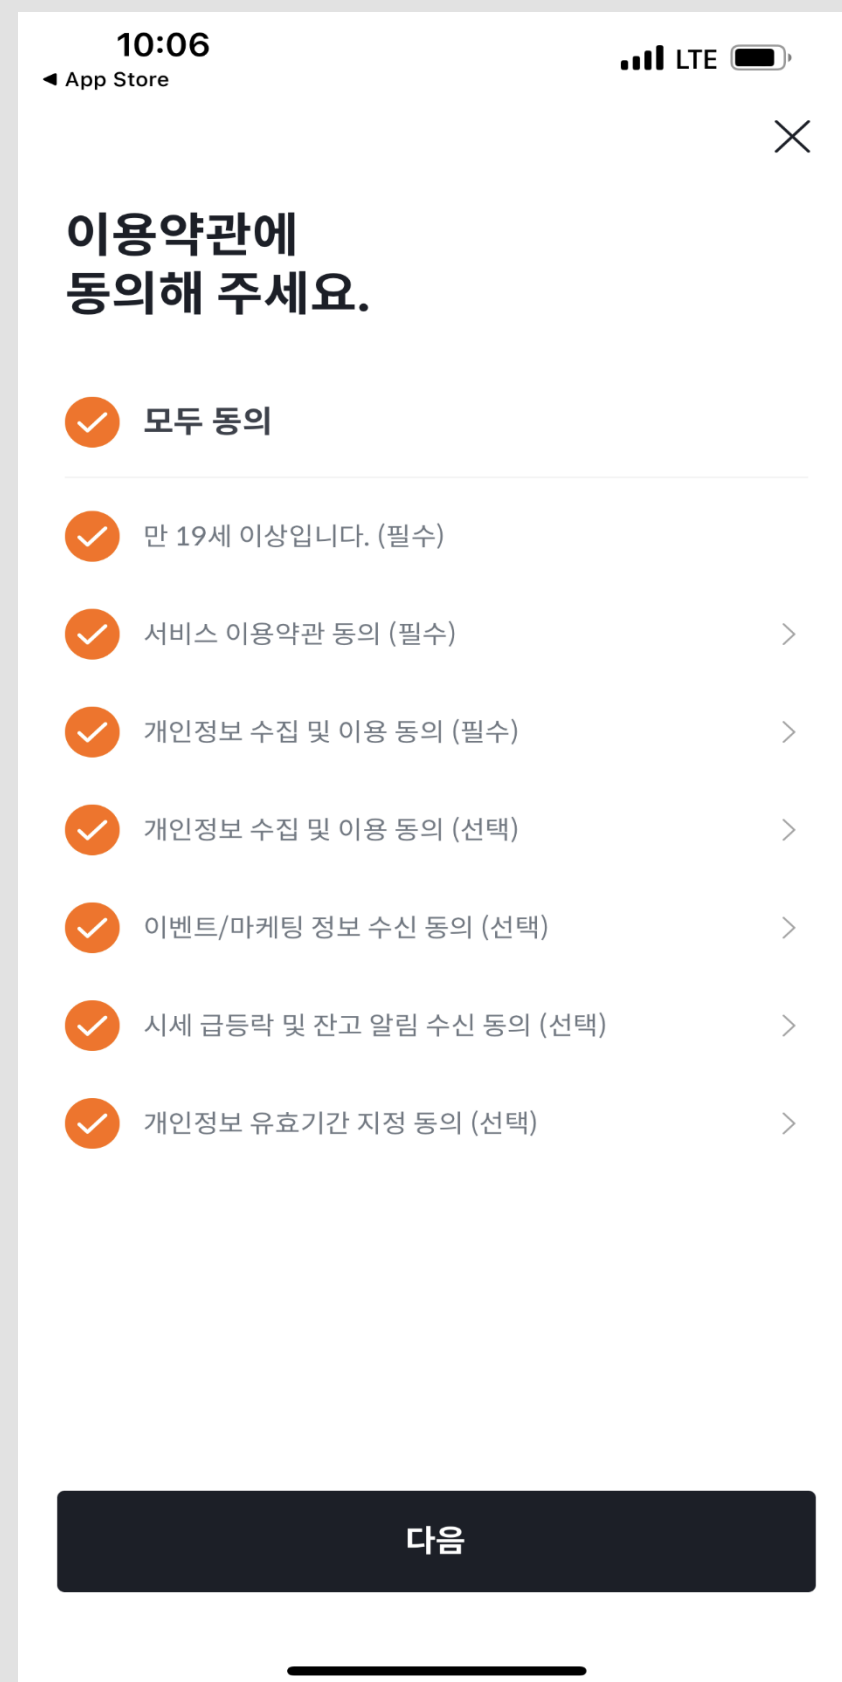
10:06
◀ App Store
LTE

이용약관에
동의해 주세요.

모두 동의

만 19세 이상입니다. (필수)

서비스 이용약관 동의 (필수)

개인정보 수집 및 이용 동의 (필수)

개인정보 수집 및 이용 동의 (선택)

이벤트/마케팅 정보 수신 동의 (선택)

시세 급등락 및 잔고 알림 수신 동의 (선택)

개인정보 유효기간 지정 동의 (선택)

다음